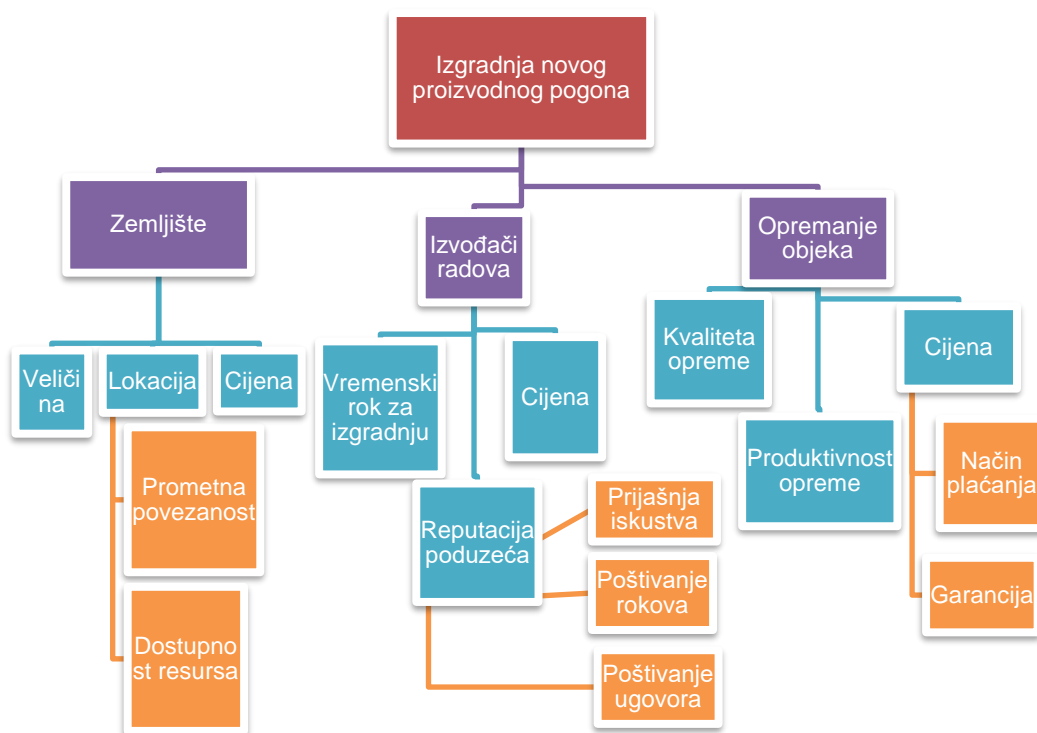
Izgradnja novog proizvodnog pogona

Zemljište

Veličina

Lokacija

Cijena

Prometna povezanost

Dostupnost resursa

Izvođači radova

Vremenski rok za izgradnju

Cijena

Reputacija poduzeća

Prijašnja iskustva

Poštivanje rokova

Poštivanje ugovora

Opremanje objeka

Kvaliteta opreme

Produktivnost opreme

Cijena

Način plaćanja

Garancija